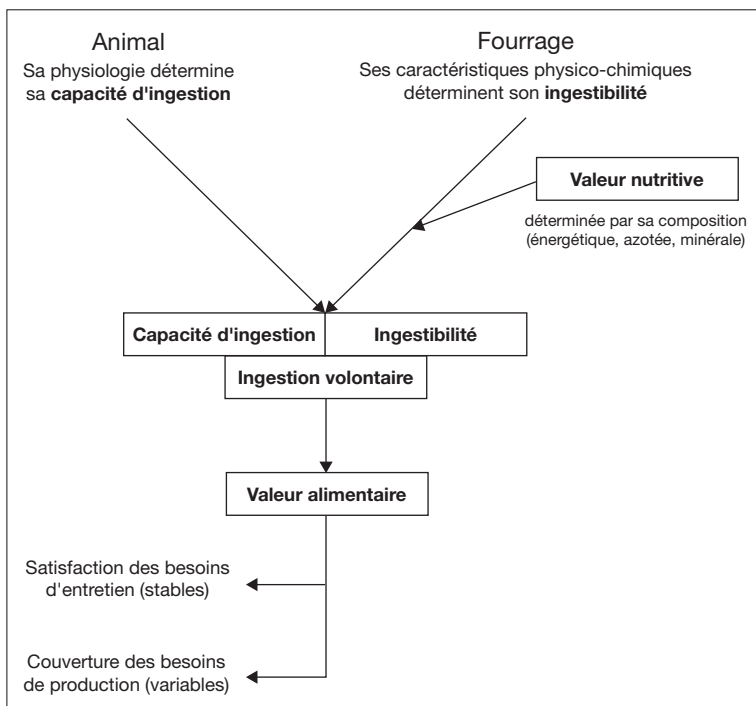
Animal
Sa physiologie détermine sa **capacité d'ingestion**

Fourrage
Ses caractéristiques physico-chimiques déterminent son **ingestibilité**

**Valeur nutritive**
déterminée par sa composition (énergétique, azotée, minérale)

**Capacité d'ingestion** | **Ingestibilité**

**Ingestion volontaire**

**Valeur alimentaire**

Satisfaction des besoins d'entretien (stables)

Couverture des besoins de production (variables)